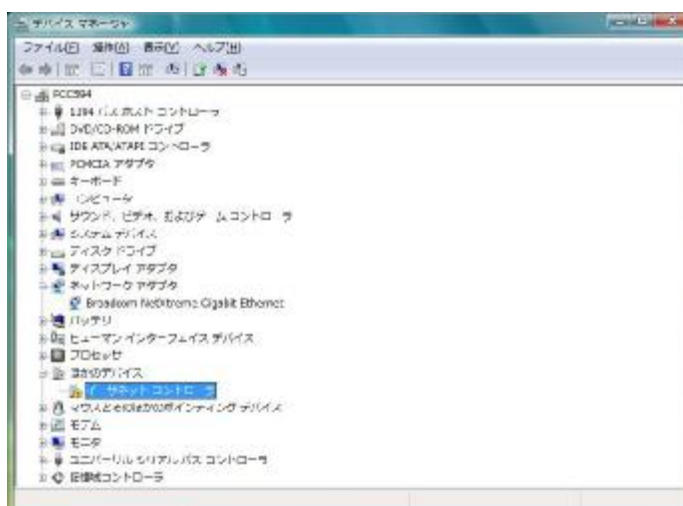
デバイス マネージャ

ファイル(F) 操作(A) 表示(V) ヘルプ(H)

PCC594
1394 バス ホスト コントローラ
DVD/CD-ROM ドライブ
IDE ATA/ATAPI コントローラ
PCMCIA アダプタ
キーボード
コンピュータ
サウンド、ビデオ、およびゲーム コントローラ
システム デバイス
ディスク ドライブ
ディスプレイ アダプタ
ネットワーク アダプタ
Broadcom NetXtreme Gigabit Ethernet
バッテリ
ヒューマン インターフェイス デバイス
プロセッサ
ほかのデバイス
イーサネット コントローラ
マウスとそのほかのポインティング デバイス
モデム
モニタ
ユニバーサル シリアル バス コントローラ
記憶域コントローラ